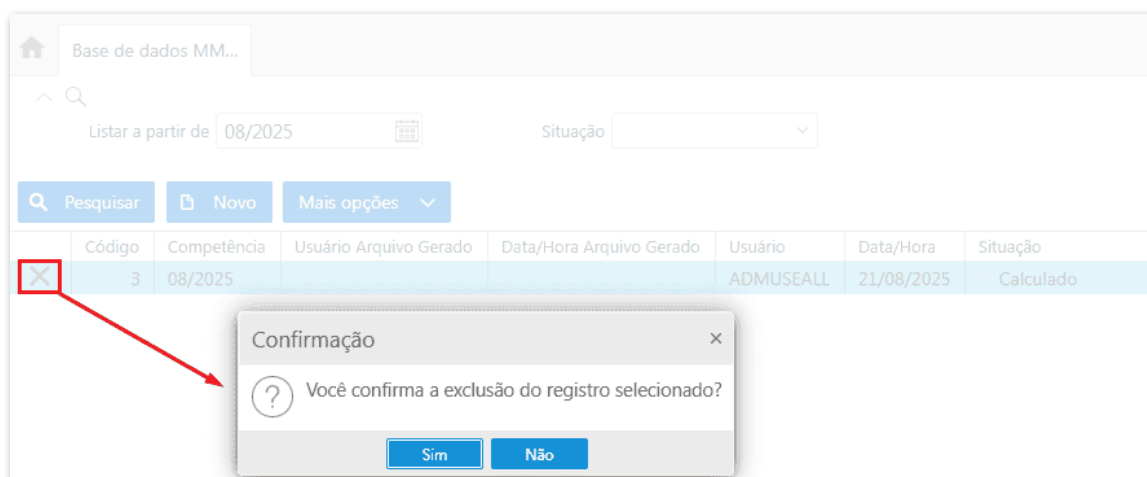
Base de dados MM...

Listar a partir de 08/2025

Situação

Pesquisar Novo Mais opções

| | Código | Competência | Usuário Arquivo Gerado | Data/Hora Arquivo Gerado | Usuário | Data/Hora | Situação |
|---|---|---|---|---|---|---|---|
| × | 3 | 08/2025 | | | ADMUSEALL | 21/08/2025 | Calculado |

Confirmação ×

? Você confirma a exclusão do registro selecionado?

Sim Não